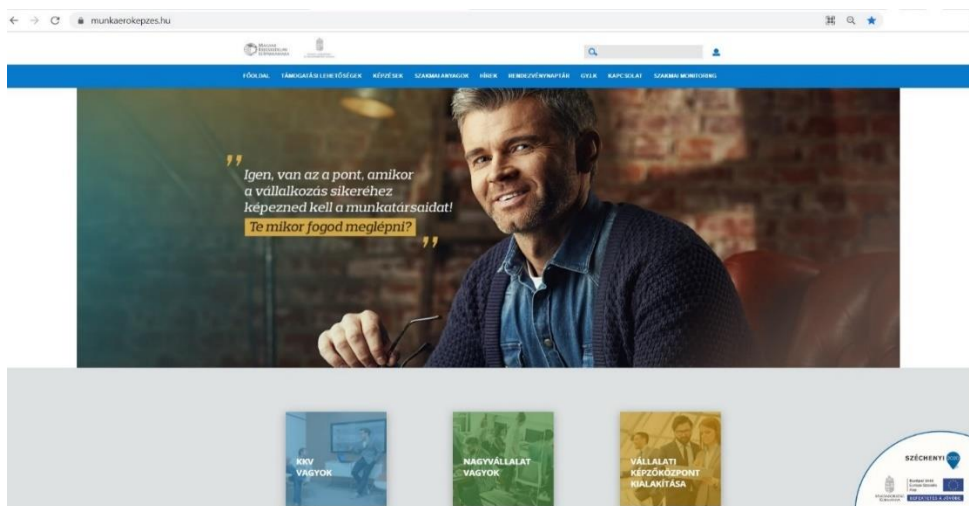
munkaerokepzes.hu

FŐOLDAL TÁMOGATÁSI LEHETŐSÉGEK KÉPZÉSEK SZAKMAI ANYAGOK HÍREK RENDEZVÉNYNAPTÁR GYIK KAPCSOLAT SZAKMAI MONITORING

„Igen, van az a pont, amikor a vállalkozás sikeréhez képezned kell a munkatársaidat! Te mikor fogod meglépni?"

KKV VAGYOK

NAGYVÁLLALAT VAGYOK

VÁLLALATI KÉPZŐKÖZPONT KIALAKÍTÁSA

SZÉCHENYI 2020

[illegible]